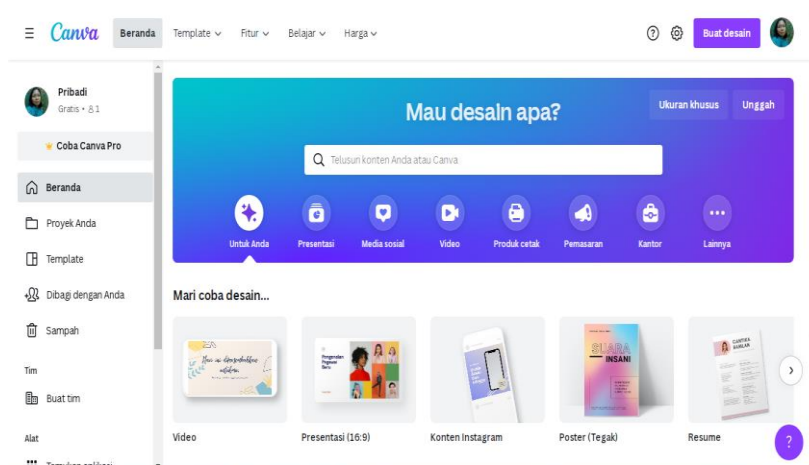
Canva Beranda Template Fitur Belajar Harga

Buat desain

Pribadi
Gratis • 1

Coba Canva Pro

Beranda
Proyek Anda
Template
Dibagi dengan Anda
Sampah

Tim
Buat tim

Alat
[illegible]

Mau desain apa?

Ukuran khusus
Unggah

Telusuri konten Anda atau Canva

Untuk Anda
Presentasi
Media sosial
Video
Produk cetak
Pemasaran
Kantor
Lainnya

Mari coba desain...

Video
Presentasi (16:9)
Konten Instagram
Poster (Tegak)
Resume

?